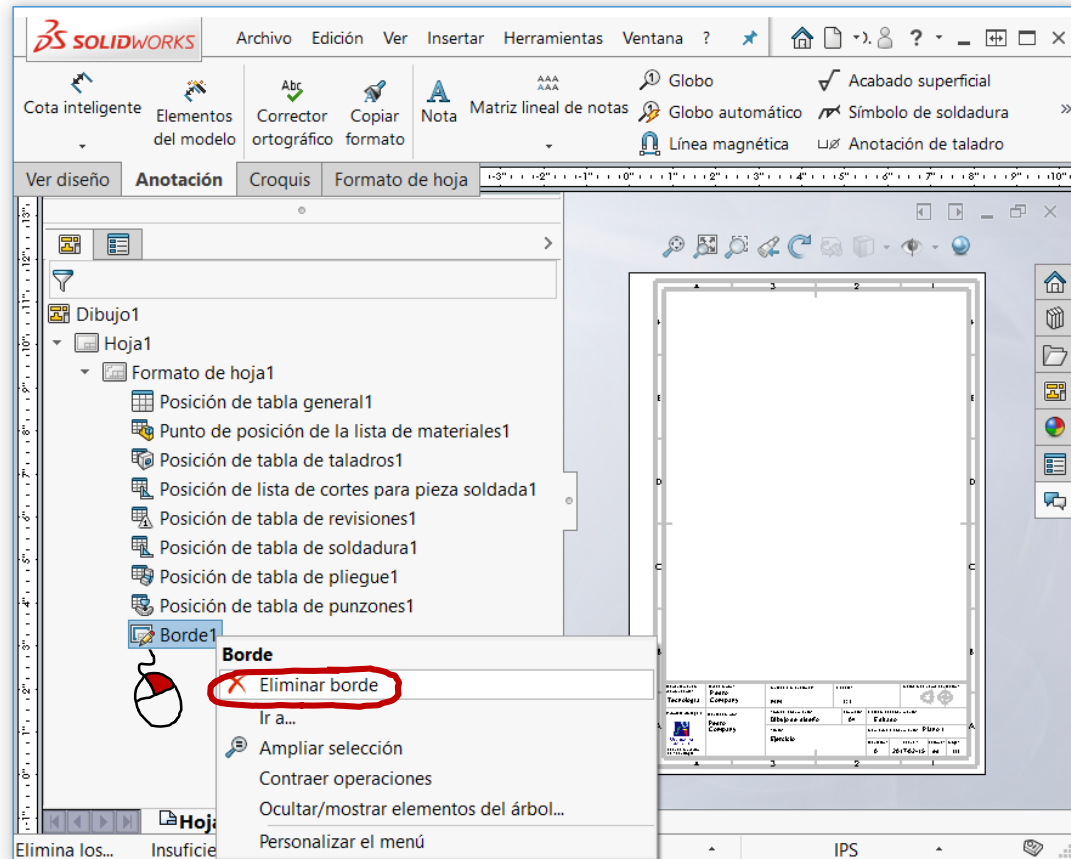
SOLIDWORKS Archivo Edición Ver Insertar Herramientas Ventana ?

Cota inteligente
Elementos del modelo
Corrector ortográfico
Copiar formato
Nota
Matriz lineal de notas
Globo
Globo automático
Línea magnética
Acabado superficial
Símbolo de soldadura
Anotación de taladro

Ver diseño | Anotación | Croquis | Formato de hoja

Dibujo1
Hoja1
Formato de hoja1
Posición de tabla general1
Punto de posición de la lista de materiales1
Posición de tabla de taladros1
Posición de lista de cortes para pieza soldada1
Posición de tabla de revisiones1
Posición de tabla de soldadura1
Posición de tabla de pliegue1
Posición de tabla de punzones1
Borde1

Borde
Eliminar borde
Ir a...
Ampliar selección
Contraer operaciones
Ocultar/mostrar elementos del árbol...
Personalizar el menú

Hoja

Elimina los... Insuficie IPS

Tecnología Pedro Company Dibujo en diseño Ejercicio Plano 1